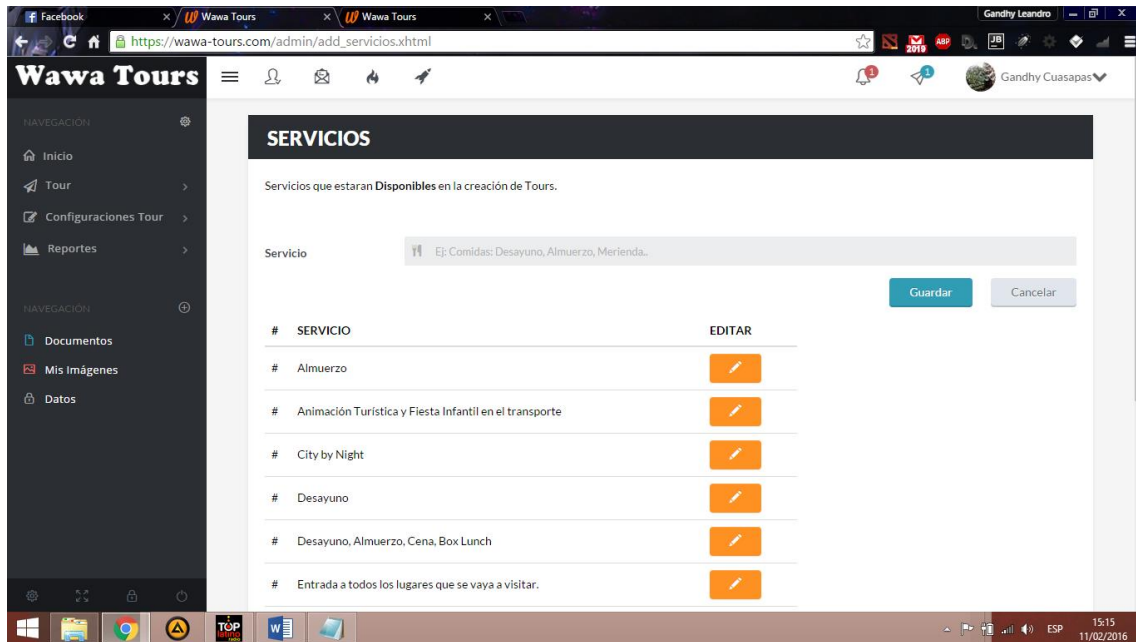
Facebook × Wawa Tours × Wawa Tours ×

Gandhy Leandro

https://wawa-tours.com/admin/add_servicios.xhtml

2019 ABP JB

Wawa Tours

1 1

Gandhy Cuasapas

NAVEGACIÓN

Inicio

Tour

Configuraciones Tour

Reportes

NAVEGACIÓN

Documentos

Mis Imágenes

Datos

SERVICIOS

Servicios que estaran **Disponibles** en la creación de Tours.

Servicio

Ej: Comidas: Desayuno, Almuerzo, Merienda..

Guardar

Cancelar

| # | SERVICIO | EDITAR |
|---|---|---|
| # | Almuerzo | |
| # | Animación Turística y Fiesta Infantil en el transporte | |
| # | City by Night | |
| # | Desayuno | |
| # | Desayuno, Almuerzo, Cena, Box Lunch | |
| # | Entrada a todos los lugares que se vaya a visitar. | |

TOP latino

ESP 15:15 11/02/2016